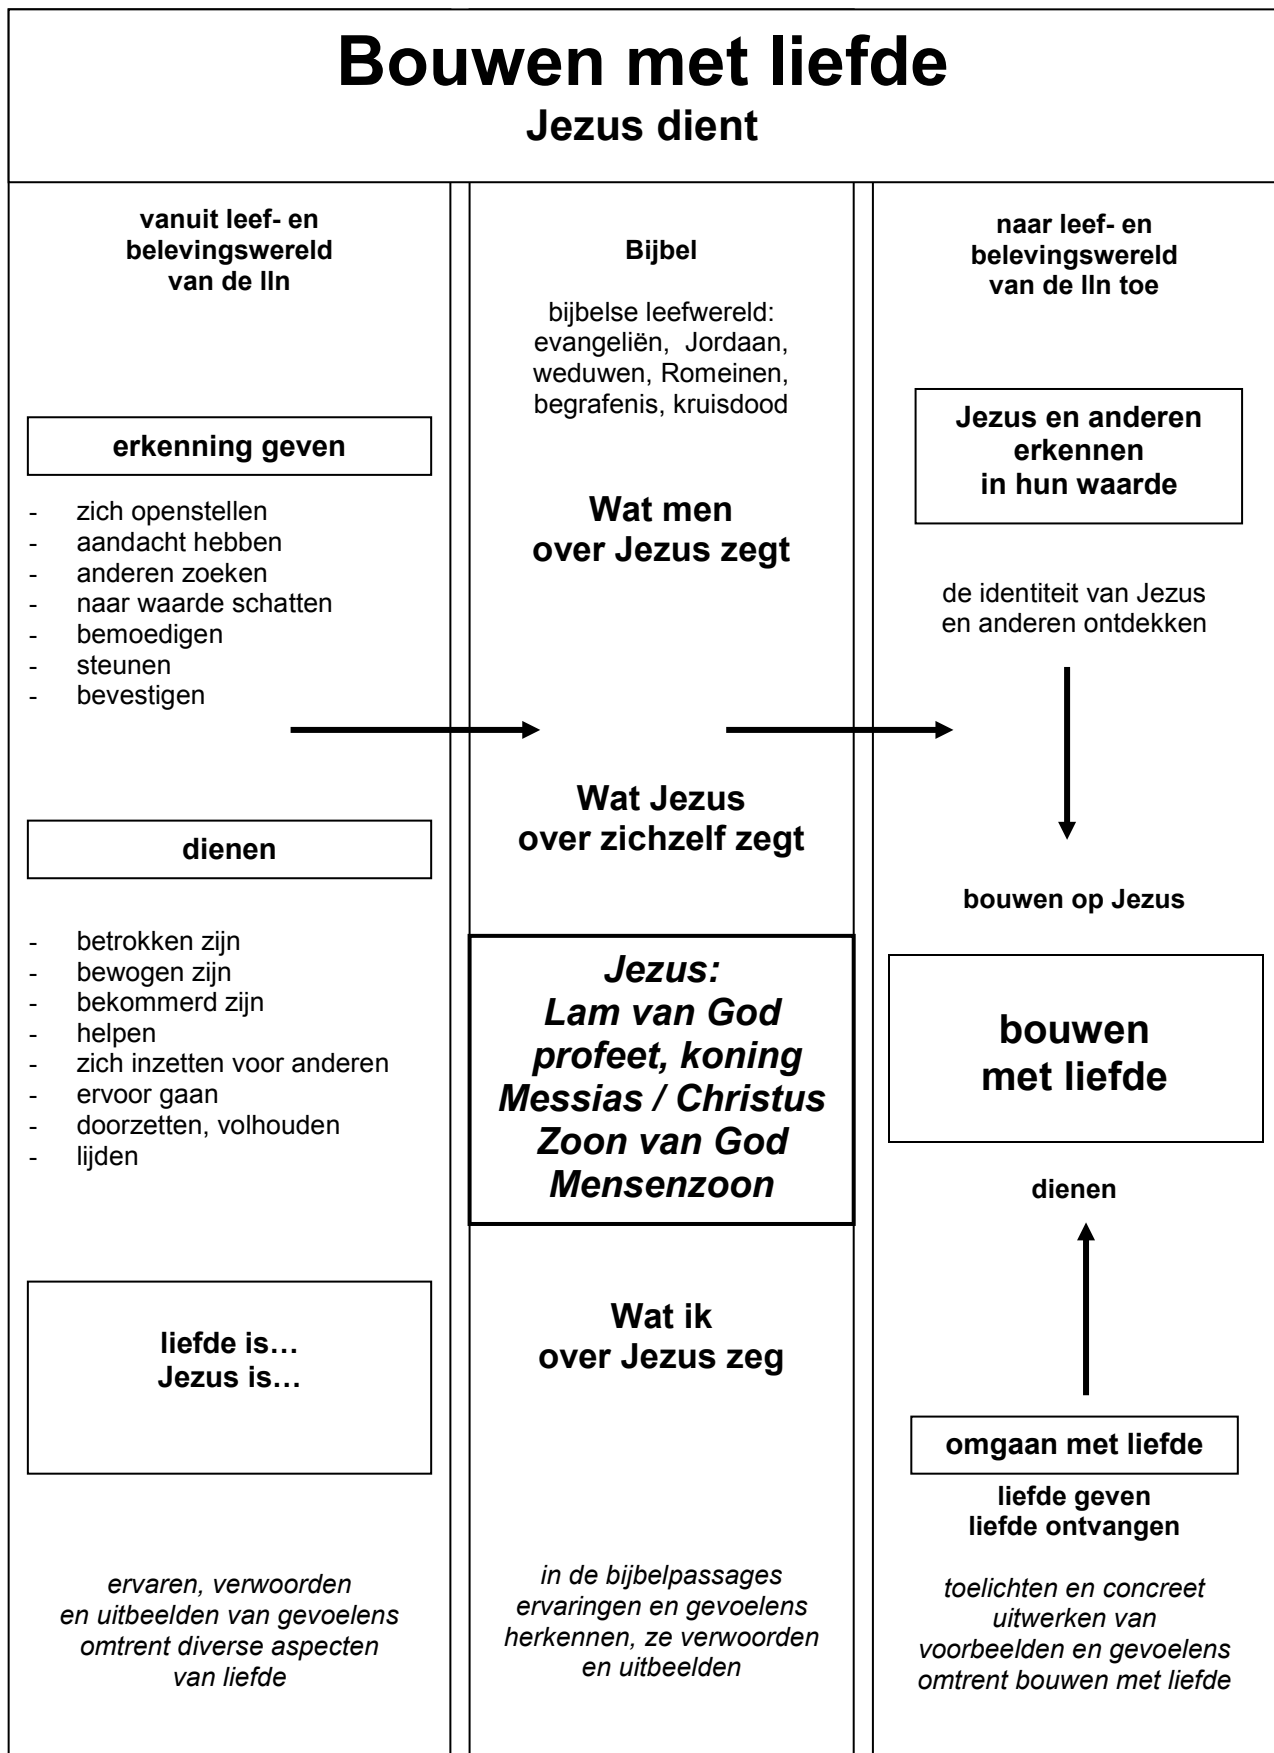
Bouwen met liefde
Jezus dient

vanuit leef- en belevingswereld van de lln

erkenning geven

- zich openstellen
- aandacht hebben
- anderen zoeken
- naar waarde schatten
- bemoedigen
- steunen
- bevestigen

dienen

- betrokken zijn
- bewogen zijn
- bekommerd zijn
- helpen
- zich inzetten voor anderen
- ervoor gaan
- doorzetten, volhouden
- lijden

liefde is…
Jezus is…

ervaren, verwoorden en uitbeelden van gevoelens omtrent diverse aspecten van liefde

Bijbel

bijbelse leefwereld: evangeliën, Jordaan, weduwen, Romeinen, begrafenis, kruisdood

Wat men over Jezus zegt

Wat Jezus over zichzelf zegt

Jezus:
Lam van God
profeet, koning
Messias / Christus
Zoon van God
Mensenzoon

Wat ik over Jezus zeg

in de bijbelpassages ervaringen en gevoelens herkennen, ze verwoorden en uitbeelden

naar leef- en belevingswereld van de lln toe

Jezus en anderen erkennen in hun waarde

de identiteit van Jezus en anderen ontdekken

bouwen op Jezus

bouwen met liefde

dienen

omgaan met liefde

liefde geven
liefde ontvangen

toelichten en concreet uitwerken van voorbeelden en gevoelens omtrent bouwen met liefde